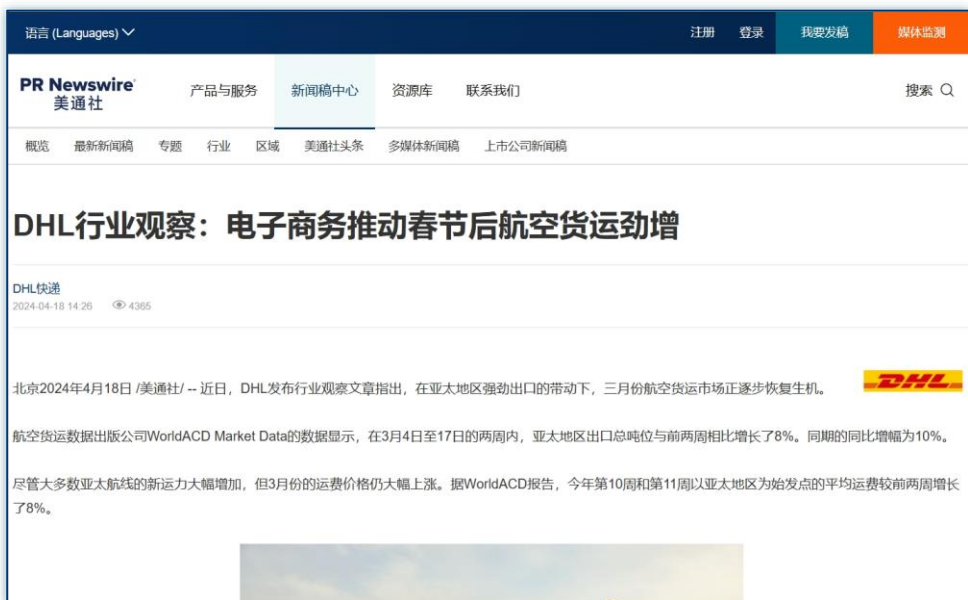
语言 (Languages) 注册 登录 我要发稿 媒体监测

PR Newswire 美通社 产品与服务 新闻稿中心 资源库 联系我们 搜索

概览 最新新闻稿 专题 行业 区域 美通社头条 多媒体新闻稿 上市公司新闻稿

DHL行业观察：电子商务推动春节后航空货运劲增

DHL快递
2024-04-18 14:26 4365

北京2024年4月18日 /美通社/ -- 近日，DHL发布行业观察文章指出，在亚太地区强劲出口的带动下，三月份航空货运市场正逐步恢复生机。

DHL

航空货运数据出版公司WorldACD Market Data的数据显示，在3月4日至17日的两周内，亚太地区出口总吨位与前两周相比增长了8%。同期的同比增幅为10%。

尽管大多数亚太航线的新运力大幅增加，但3月份的运费价格仍大幅上涨。据WorldACD报告，今年第10周和第11周以亚太地区为始发点的平均运费较前两周增长了8%。